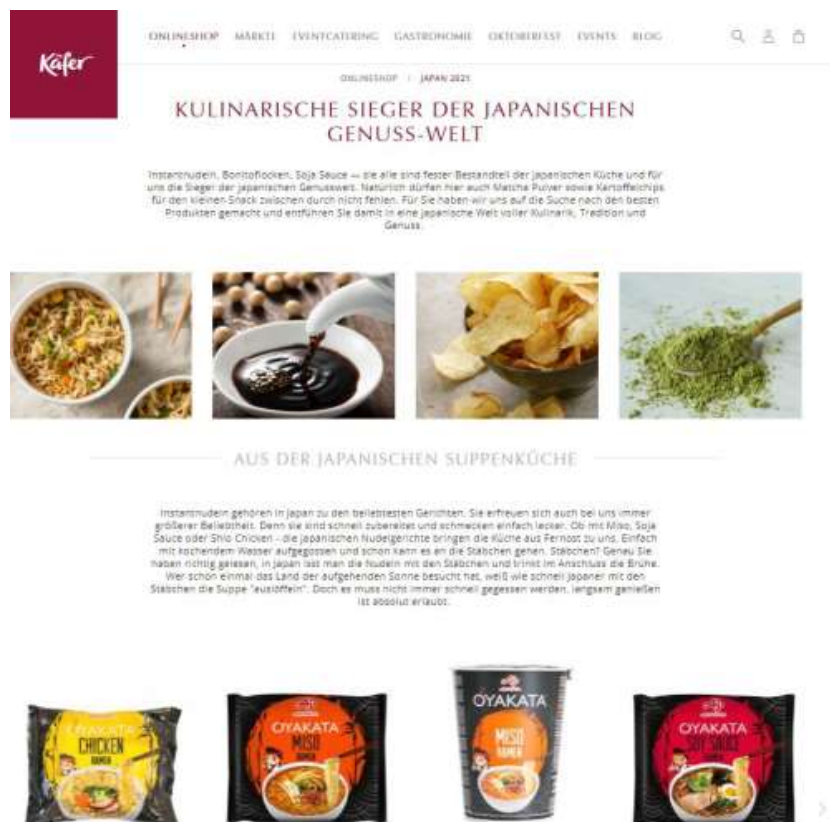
Käfer

ONLINESHOP MÄRKTE EVENTCATERING GASTRONOMIE OKTOBERFEST EVENTS BLOG

ONLINESHOP / JAPAN 2021

KULINARISCHE SIEGER DER JAPANISCHEN GENUSS-WELT

Instantnudeln, Bonitoflocken, Soja Sauce – sie alle sind fester Bestandteil der japanischen Küche und für uns die Sieger der japanischen Genusswelt. Natürlich dürfen hier auch Matcha Pulver sowie Kartoffelchips für den kleinen Snack zwischen durch nicht fehlen. Für Sie haben wir uns auf die Suche nach den besten Produkten gemacht und entführen Sie damit in eine japanische Welt voller Kulinarik, Tradition und Genuss.

AUS DER JAPANISCHEN SUPPENKÜCHE

Instantnudeln gehören in Japan zu den beliebtesten Gerichten. Sie erfreuen sich auch bei uns immer größerer Beliebtheit. Denn sie sind schnell zubereitet und schmecken einfach lecker. Ob mit Miso, Soja Sauce oder Shio Chicken - die japanischen Nudelgerichte bringen die Küche aus Fernost zu uns. Einfach mit kochendem Wasser aufgegossen und schon kann es an die Stäbchen gehen. Stäbchen? Genau Sie haben richtig gelesen, in Japan isst man die Nudeln mit den Stäbchen und trinkt im Anschluss die Brühe. Wer schon einmal das Land der aufgehenden Sonne besucht hat, weiß wie schnell Japaner mit den Stäbchen die Suppe "auslöffeln". Doch es muss nicht immer schnell gegessen werden, langsam genießen ist absolut erlaubt.

OYAKATA CHICKEN RAMEN

OYAKATA MISO RAMEN

OYAKATA MISO RAMEN

OYAKATA SOY SAUCE RAMEN